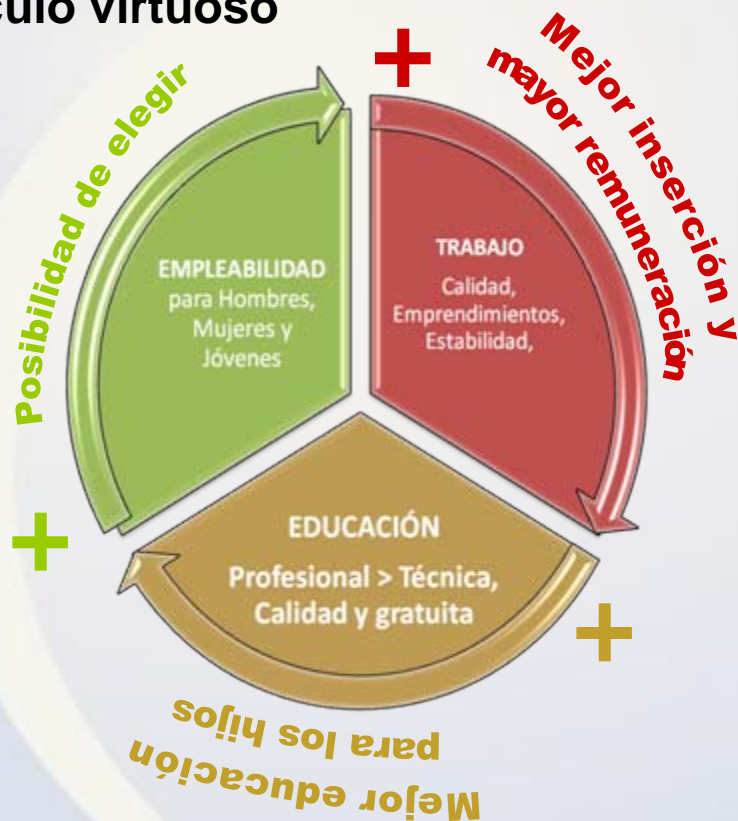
culo virtuoso

Posibilidad de elegir

+

Mejor inserción y mayor remuneración

EMPLEABILIDAD para Hombres, Mujeres y Jóvenes

TRABAJO Calidad, Emprendimientos, Estabilidad,

+

EDUCACIÓN Profesional > Técnica, Calidad y gratuita

+

Mejor educación para los hijos